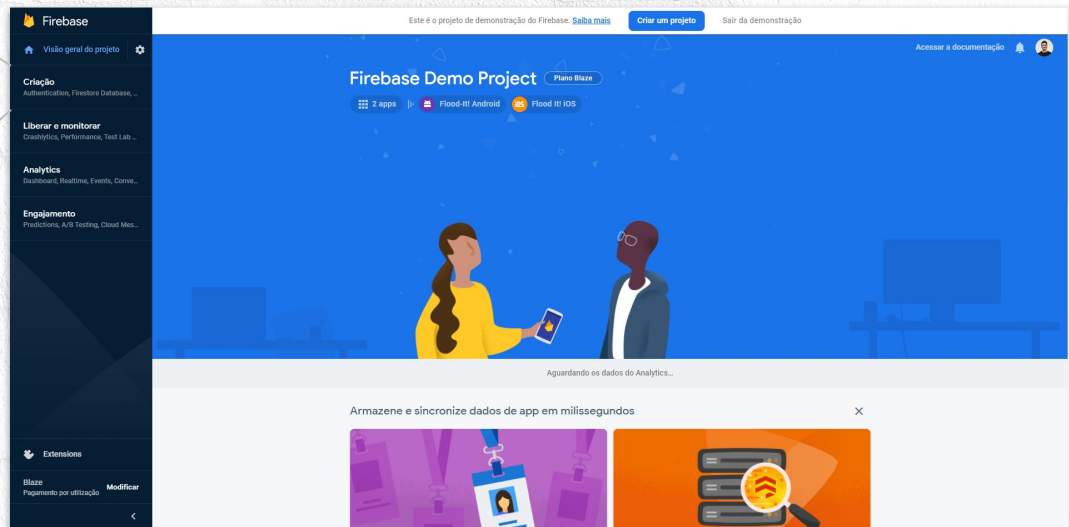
Firebase

Visão geral do projeto

Criação
Authentication, Firestore Database, ...

Liberar e monitorar
Crashlytics, Performance, Test Lab ...

Analytics
Dashboard, Realtime, Events, Conve...

Engajamento
Predictions, A/B Testing, Cloud Mes...

Extensions

Blaze
Pagamento por utilização
Modificar

<

Este é o projeto de demonstração do Firebase. Saiba mais
Criar um projeto
Sair da demonstração

Acessar a documentação

Firebase Demo Project
Plano Blaze

2 apps
Flood-It! Android
iOS Flood It! iOS

Aguardando os dados do Analytics...

Armazene e sincronize dados de app em milissegundos
×